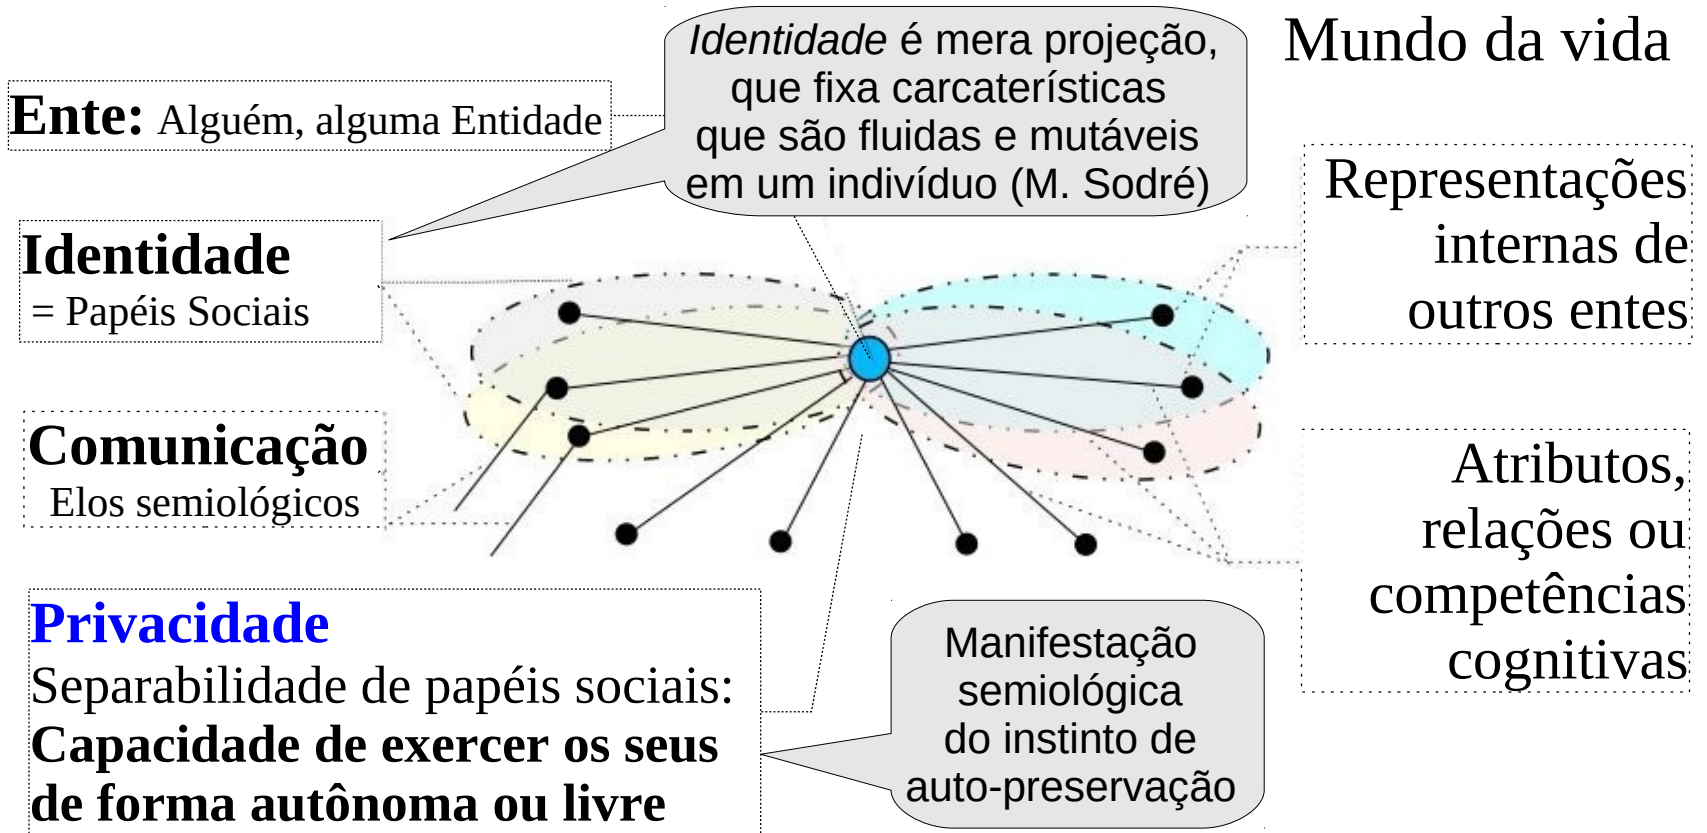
Mundo da vida

Ente: Alguém, alguma Entidade

*Identidade* é mera projeção, que fixa carcaterísticas que são fluidas e mutáveis em um indivíduo (M. Sodré)

Identidade
= Papéis Sociais

Representações internas de outros entes

Comunicação
Elos semiológicos

Atributos, relações ou competências cognitivas

Privacidade
Separabilidade de papéis sociais:
Capacidade de exercer os seus de forma autônoma ou livre

Manifestação semiológica do instinto de auto-preservação